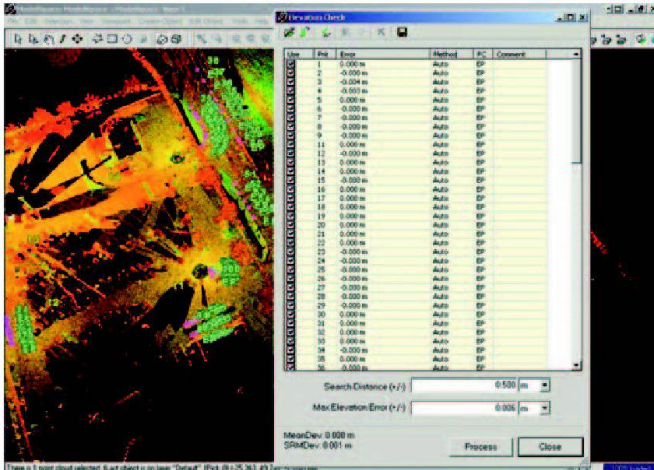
Elevation Check

| Use | Pnt | Error | Method | PC | Comment |
|---|---|---|---|---|---|
| | 1 | 0.000 m | Auto | EP | |
| | 2 | -0.000 m | Auto | EP | |
| | 3 | -0.004 m | Auto | EP | |
| | 4 | -0.003 m | Auto | EP | |
| | 5 | 0.000 m | Auto | EP | |
| | 6 | -0.000 m | Auto | EP | |
| | 7 | -0.000 m | Auto | EP | |
| | 8 | -0.000 m | Auto | EP | |
| | 9 | -0.000 m | Auto | EP | |
| | 10 | -0.000 m | Auto | EP | |
| | 11 | 0.000 m | Auto | EP | |
| | 12 | -0.000 m | Auto | EP | |
| | 13 | 0.000 m | Auto | EP | |
| | 14 | 0.000 m | Auto | EP | |
| | 15 | -0.000 m | Auto | EP | |
| | 16 | 0.000 m | Auto | EP | |
| | 17 | 0.000 m | Auto | EP | |
| | 18 | 0.000 m | Auto | EP | |
| | 19 | 0.000 m | Auto | EP | |
| | 20 | 0.000 m | Auto | EP | |
| | 21 | 0.000 m | Auto | EP | |
| | 22 | 0.000 m | Auto | EP | |
| | 23 | -0.000 m | Auto | EP | |
| | 24 | -0.000 m | Auto | EP | |
| | 25 | -0.000 m | Auto | EP | |
| | 26 | -0.000 m | Auto | EP | |
| | 27 | -0.000 m | Auto | EP | |
| | 28 | -0.000 m | Auto | EP | |
| | 29 | -0.000 m | Auto | EP | |
| | 30 | 0.000 m | Auto | EP | |
| | 31 | 0.000 m | Auto | EP | |
| | 32 | 0.000 m | Auto | EP | |
| | 33 | 0.000 m | Auto | EP | |
| | 34 | -0.000 m | Auto | EP | |
| | 35 | 0.000 m | Auto | EP | |
| | 36 | -0.000 m | Auto | EP | |

Search Distance (+/-) 0.500 m

Max Elevation Error (+/-) 0.006 m

MeanDev: 0.000 m
SRMDev: 0.001 m

Process Close

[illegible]